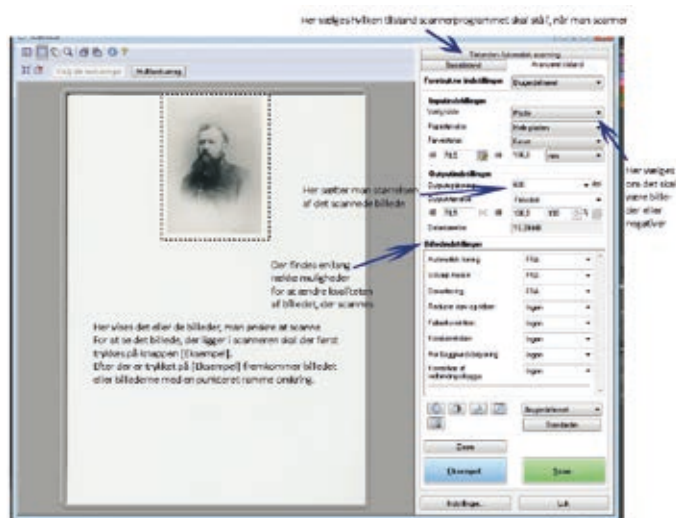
Her vælges hvilken tilstand scannerprogrammet skal stå i, når man scanner

Fortsæt automatisk scanning

Basistilstand | Avanceret tilstand

Foretrukne indstillinger

Inputindstillinger

Valgt kilde: Photo

Papirretning: Ikke godkendt

Dokumenttype: Farve

Outputindstillinger

Outputopløsning: 600

Outputstørrelse

Dokumentstørrelse

Billedindstillinger

Automatisk tuning: FRA

Uskarp maske: FRA

Descreening: FRA

Reducer stor optrådning: Ingen

Farvekorrektion: Ingen

Kontrastkorrektion: Ingen

Kor baggrundsbelysning: Ingen

Korrektion af udtoning/ridser: Ingen

Zoom

Eksempel

Scan

Indstillinger

Luk

Vælg de indstillinger

Multibeskæring

Her vælges om det skal være billeder eller negativer

Her sætter man størrelsen af det scannede billede

Der findes en lang række muligheder for at ændre kvaliteten af billedet, der scannes

Her vises det eller de billeder, man ønsker at scanne. For at se det billede, der ligger i scanneren skal der først trykkes på knappen [Eksempel]. Efter der er trykket på [Eksempel] fremkommer billedet eller billederne med en punkteret ramme omkring.